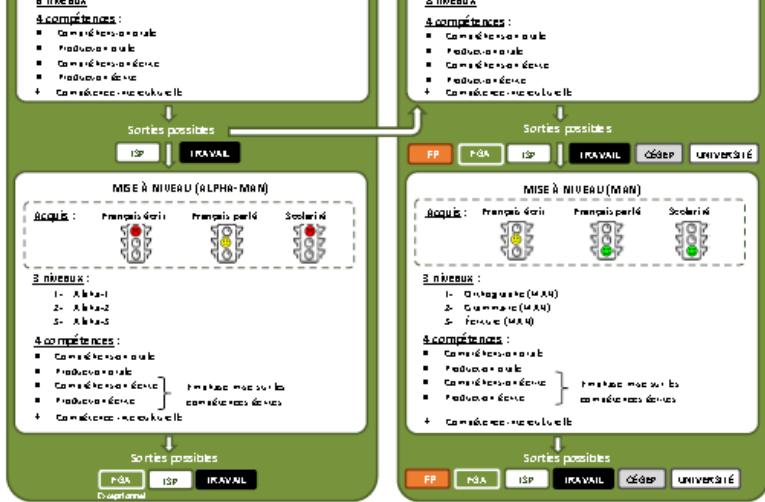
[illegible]

4 compétences :
- Compréhension orale
- Production orale
- Compréhension écrite
- Production écrite
+ Compétence interculturelle

Sorties possibles

ISP | TRAVAIL

MISE À NIVEAU (ALPHA-MAN)

Acquis : Français écrit | Français parlé | Scolarité

3 niveaux :
1- Alpha-1
2- Alpha-2
3- Alpha-3

4 compétences :
- Compréhension orale
- Production orale
- Compréhension écrite
- Production écrite
Emphase mise sur les compétences écrites
+ Compétence interculturelle

Sorties possibles

FGA | ISP | TRAVAIL

Exceptionnel

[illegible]

4 compétences :
- Compréhension orale
- Production orale
- Compréhension écrite
- Production écrite
+ Compétence interculturelle

Sorties possibles

FP | FGA | ISP | TRAVAIL | CÉGEP | UNIVERSITÉ

MISE À NIVEAU (MAN)

Acquis : Français écrit | Français parlé | Scolarité

3 niveaux :
1- Orthographe (MAN)
2- Grammaire (MAN)
3- Lecture (MAN)

4 compétences :
- Compréhension orale
- Production orale
- Compréhension écrite
- Production écrite
Emphase mise sur les compétences écrites
+ Compétence interculturelle

Sorties possibles

FP | FGA | ISP | TRAVAIL | CÉGEP | UNIVERSITÉ